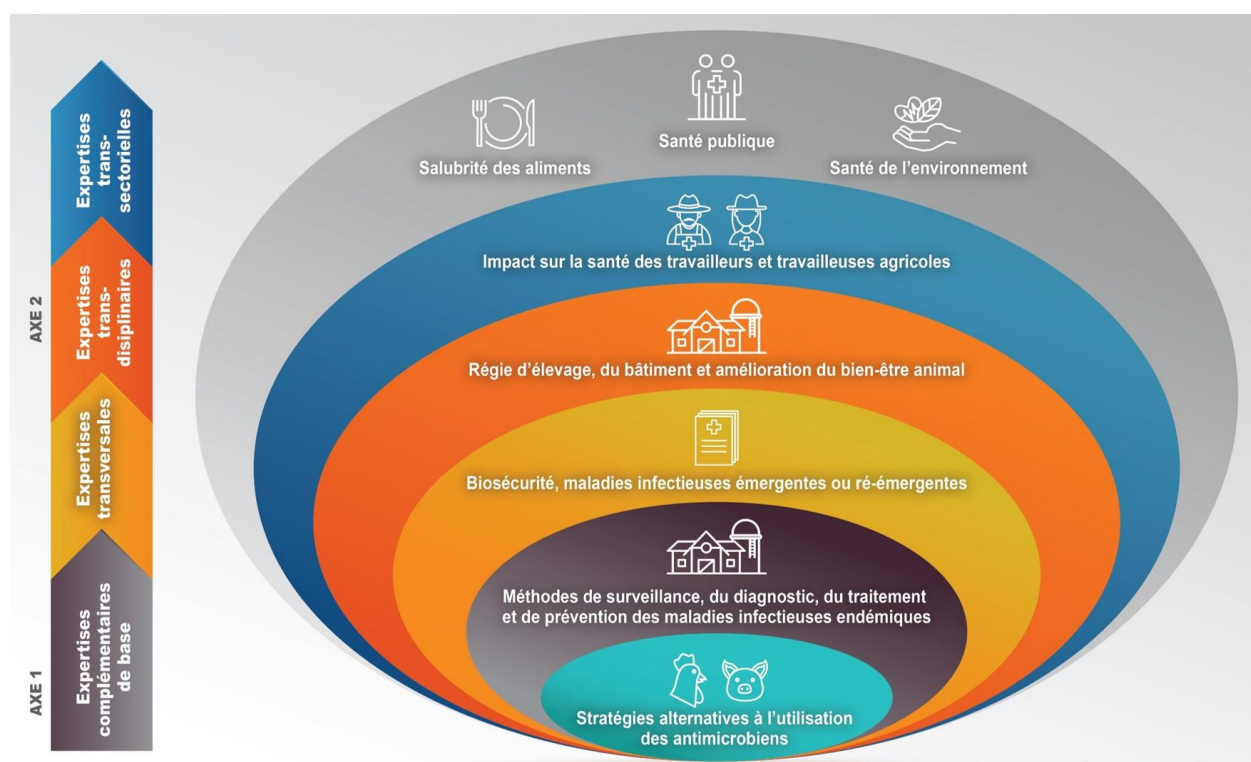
AXE 2

AXE 1

Expertises trans-sectorielles

Expertises trans-disciplinaires

Expertises transversales

Expertises complémentaires de base

Santé publique

Salubrité des aliments

Santé de l'environnement

Impact sur la santé des travailleurs et travailleuses agricoles

Régie d'élevage, du bâtiment et amélioration du bien-être animal

Biosécurité, maladies infectieuses émergentes ou ré-émergentes

Méthodes de surveillance, du diagnostic, du traitement et de prévention des maladies infectieuses endémiques

Stratégies alternatives à l'utilisation des antimicrobiens